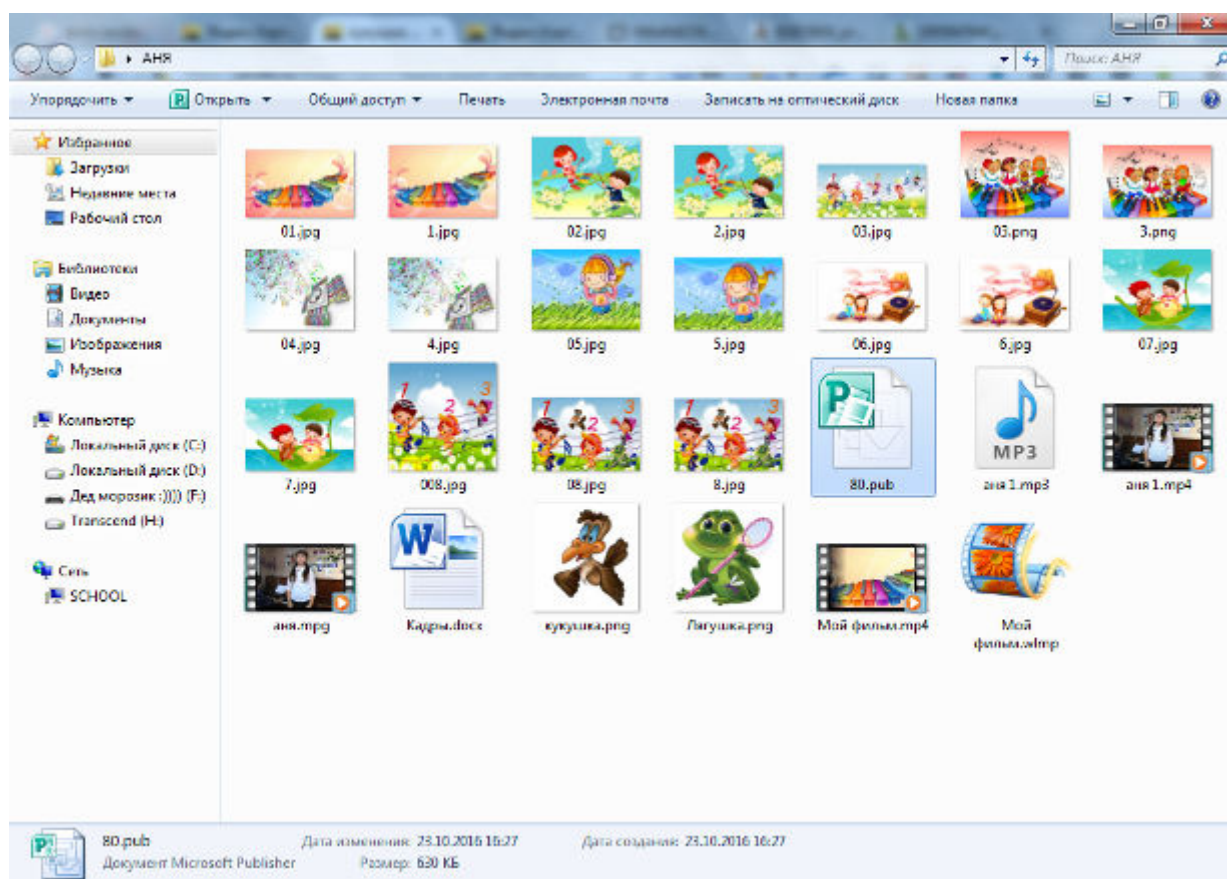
АНЯ

Поиск: АНЯ

Упорядочить ▾ Открыть ▾ Общий доступ ▾ Печать Электронная почта Записать на оптический диск Новая папка

Избранное
Загрузки
Недавние места
Рабочий стол

Библиотеки
Видео
Документы
Изображения
Музыка

Компьютер
Локальный диск (C:)
Локальный диск (D:)
Дед морозик :)))) (F:)
Transcend (H:)

Сеть
SCHOOL

01.jpg
1.jpg
02.jpg
2.jpg
03.jpg
03.png
3.png
04.jpg
4.jpg
05.jpg
5.jpg
06.jpg
6.jpg
07.jpg
7.jpg
008.jpg
08.jpg
8.jpg
80.pub
MP3
аня 1.mp3
аня 1.mp4
аня.mpg
Кадры.docx
кукушка.png
Лягушка.png
Мой фильм.mp4
Мой фильм.wlmp

80.pub Дата изменения: 23.10.2016 16:27 Дата создания: 23.10.2016 16:27
Документ Microsoft Publisher Размер: 630 КБ